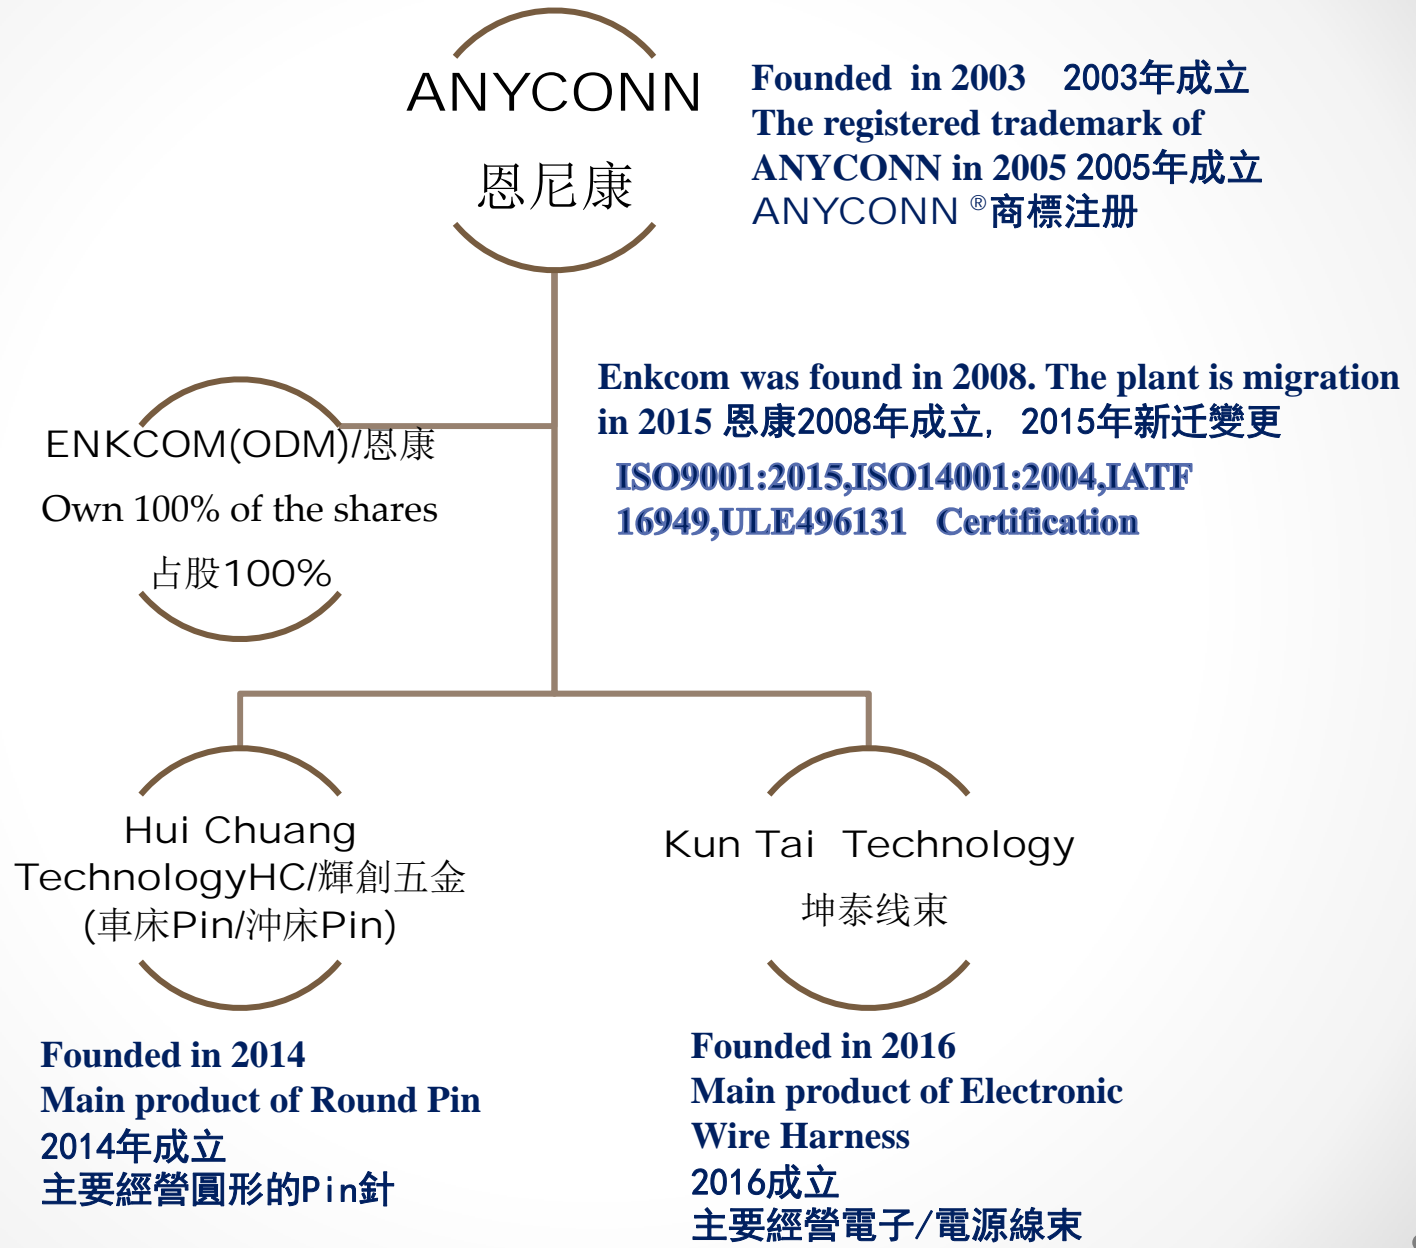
ANYCONN
恩尼康

Founded in 2003 2003年成立
The registered trademark of ANYCONN in 2005 2005年成立
ANYCONN ®商標注册

ENKCOM(ODM)/恩康
Own 100% of the shares
占股100%

Enkcom was found in 2008. The plant is migration in 2015 恩康2008年成立，2015年新迁變更
ISO9001:2015,ISO14001:2004,IATF 16949,ULE496131 Certification

Hui Chuang TechnologyHC/輝創五金
(車床Pin/沖床Pin)

Kun Tai Technology
坤泰线束

Founded in 2014
Main product of Round Pin
2014年成立
主要經營圓形的Pin針

Founded in 2016
Main product of Electronic Wire Harness
2016成立
主要經營電子/電源線束